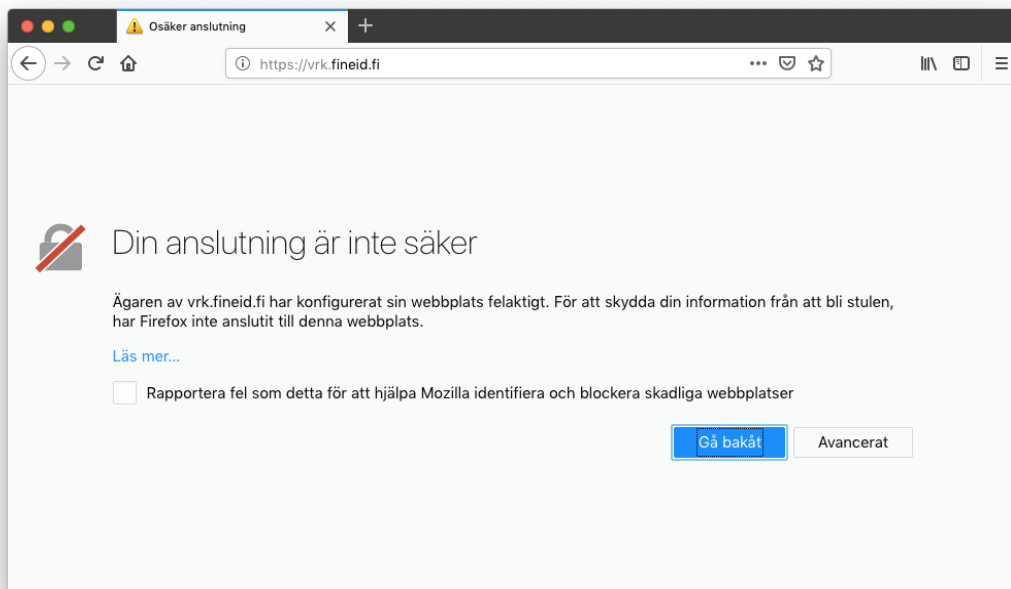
Osäker anslutning

https://vrk.fineid.fi

Din anslutning är inte säker

Ägaren av vrk.fineid.fi har konfigurerat sin webbplats felaktigt. För att skydda din information från att bli stulen, har Firefox inte anslutit till denna webbplats.

Läs mer...

Rapportera fel som detta för att hjälpa Mozilla identifiera och blockera skadliga webbplatser

Gå bakåt

Avancerat